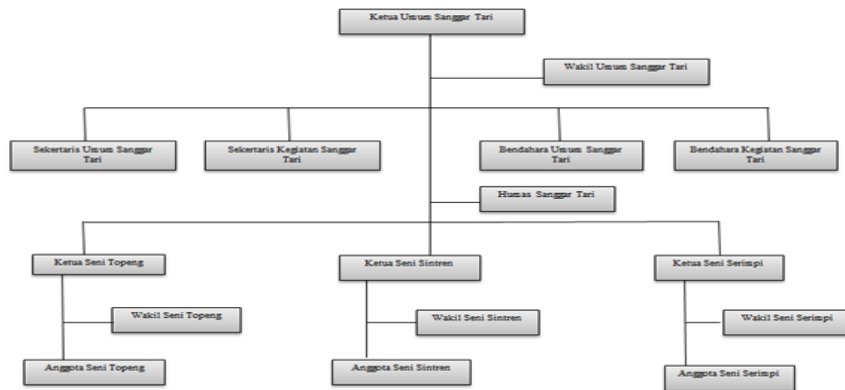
Ketua Umum Sanggar Tari

Wakil Umum Sanggar Tari

Sekertaris Umum Sanggar Tari

Sekertaris Kegiatan Sanggar Tari

Bendahara Umum Sanggar Tari

Bendahara Kegiatan Sanggar Tari

Humas Sanggar Tari

Ketua Seni Topeng

Wakil Seni Topeng

Anggota Seni Topeng

Ketua Seni Sintren

Wakil Seni Sintren

Anggota Seni Sintren

Ketua Seni Serimpi

Wakil Seni Serimpi

Anggota Seni Serimpi